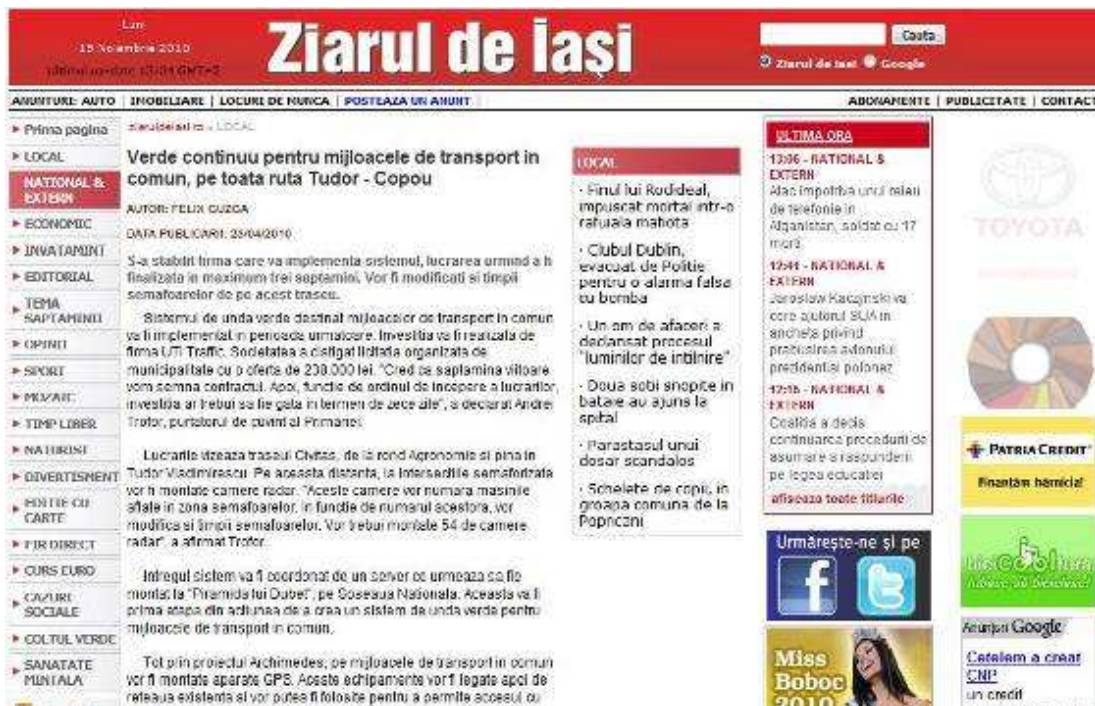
Luni
15 Noiembrie 2010
Ultima update 17:04 GMT+2

Ziarul de Iași

Cauta
Ziarul de Iasi Google

ANUNTURI: AUTO | IMOBILIARE | LOCURI DE MUNCA | POSTEAZA UN ANUNT

ABONAMENTE | PUBLICITATE | CONTACT

▸ Prima pagina
▸ LOCAL
NATIONAL & EXTERN
▸ ECONOMIC
▸ INVATAMINT
▸ EDITORIAL
▸ TEMA SAPTAMINII
▸ OPINII
▸ SPORT
▸ MOZAIC
▸ TIMP LIBER
▸ NATURISM
▸ DIVERTISMENT
▸ MINTE CU CARTE
▸ FIR DIRECT
▸ CURS EURO
▸ CAZURI SOCIALE
▸ COLTUL VERDE
▸ SANATATE MINTALA

ZiaruldeIasi.ro » LOCAL

Verde continuu pentru mijloacele de transport in comun, pe toata ruta Tudor - Copou

AUTOR: FELIX CUZCA

DATA PUBLICARII: 23/04/2010

S-a stabilit firma care va implementa sistemul, lucrarea urmind a fi finalizata in maximum trei saptamini. Vor fi modificati si timpii semafoarelor de pe acest traseu.

Sistemul de unda verde destinat mijloacelor de transport in comun va fi implementat in perioada urmatoare. Investitia va fi realizata de firma UTI Traffic. Societatea a cistigat licitatia organizata de municipalitate cu o oferta de 230.000 lei. "Cred ca saptamina viitoare vom semna contractul. Apoi, functie de ordinul de incepere a lucrarilor, investitia ar trebui sa fie gata in termen de zece zile", a declarat Andrei Trofor, purtatorul de cuvint al Primariei.

Lucrarile vizeaza traseul Civitas, de la rond Agronomie si pina in Tudor Vladimirescu. Pe aceasta distanta, la intersectiile semaforizate vor fi montate camere radar. "Aceste camere vor numara masinile aflate in zona semafoarelor, in functie de numarul acestora, vor modifica si timpii semafoarelor. Vor trebui montate 54 de camere radar", a afirmat Trofor.

Intregul sistem va fi coordonat de un server ce urmeaza sa fie montat la "Piramida lui Dubei", pe Soseaua Nationala. Aceasta va fi prima etapa din actiunea de a crea un sistem de unda verde pentru mijloacele de transport in comun.

Tot prin proiectul Archimedes, pe mijloacele de transport in comun vor fi montate aparate GPS. Aceste echipamente vor fi legate apoi de reteaua existenta si vor putea fi folosite pentru a permite accesul cu

LOCAL
· Finul lui Rodideal, impuscat mortal intr-o rafuiala mafiota
· Clubul Dublin, evacuat de Politie pentru o alarma falsa cu bomba
· Un om de afaceri a declansat procesul "luminilor de intilnire"
· Doua sobi snopite in bataie au ajuns la spital
· Parastasul unui dosar scandalos
· Schelete de copii, in groapa comuna de la Popricani

ULTIMA ORA
13:06 - NATIONAL & EXTERN
Atac impotriva unui releu de telefonie in Afganistan, soldat cu 17 morti
12:41 - NATIONAL & EXTERN
Jaroslaw Kaczynski va cere ajutorul SUA in ancheta privind prabusirea avionului prezidential polonez
12:16 - NATIONAL & EXTERN
Coalitia a decis continuarea procedurii de asumare a raspunderii pe legea educatiei
afiseaza toate titlurile

Urmăreşte-ne şi pe

Miss Boboc 2010

TOYOTA

PATRIA CREDIT
Finanțăm hărnicia!

Anunturi Google
Cetelem a creat CNP
un credit